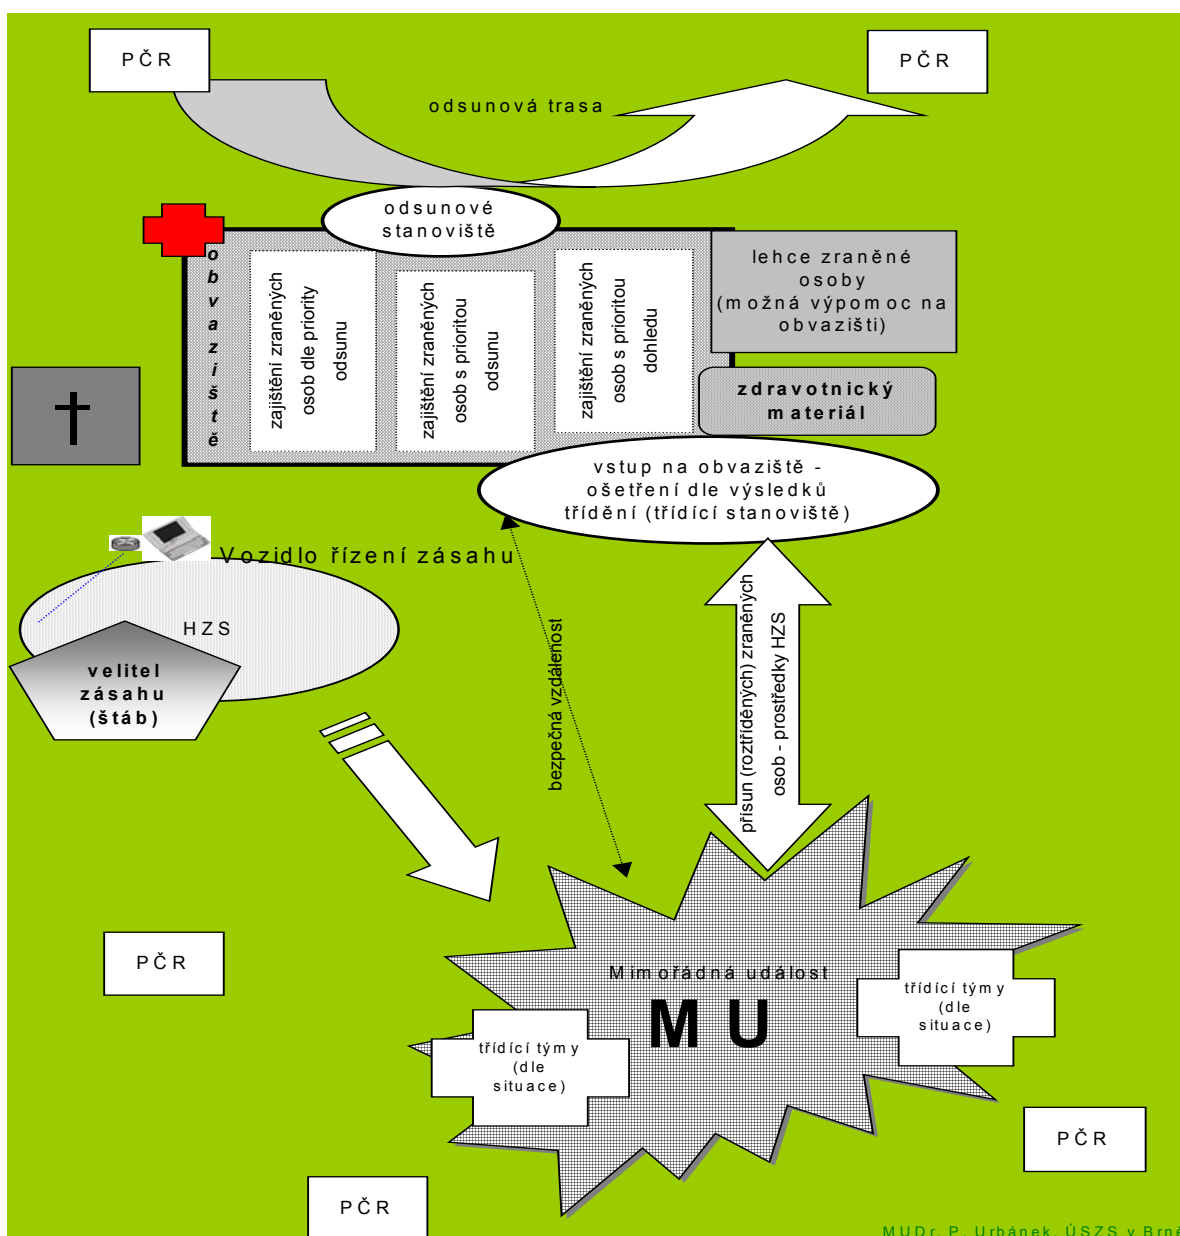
PČR

PČR

odsunová trasa

odsunové stanoviště

obvaziště

zajištění zraněných osob dle priority odsunu

zajištění zraněných osob s prioritou odsunu

zajištění zraněných osob s prioritou dohledu

lehce zraněné osoby (možná výpomoc na obvazišti)

zdravotnický materiál

vstup na obvaziště - ošetření dle výsledků třídění (třídící stanoviště)

Vozidlo řízení zásahu

HZS

velitel zásahu (štáb)

bezpečná vzdálenost

přísun (roztříděných) zraněných osob - prostředky HZS

PČR

Mimořádná událost

MU

třídící týmy (dle situace)

třídící týmy (dle situace)

PČR

PČR

MUDr. P. Urbánek, ÚSZS v Brně